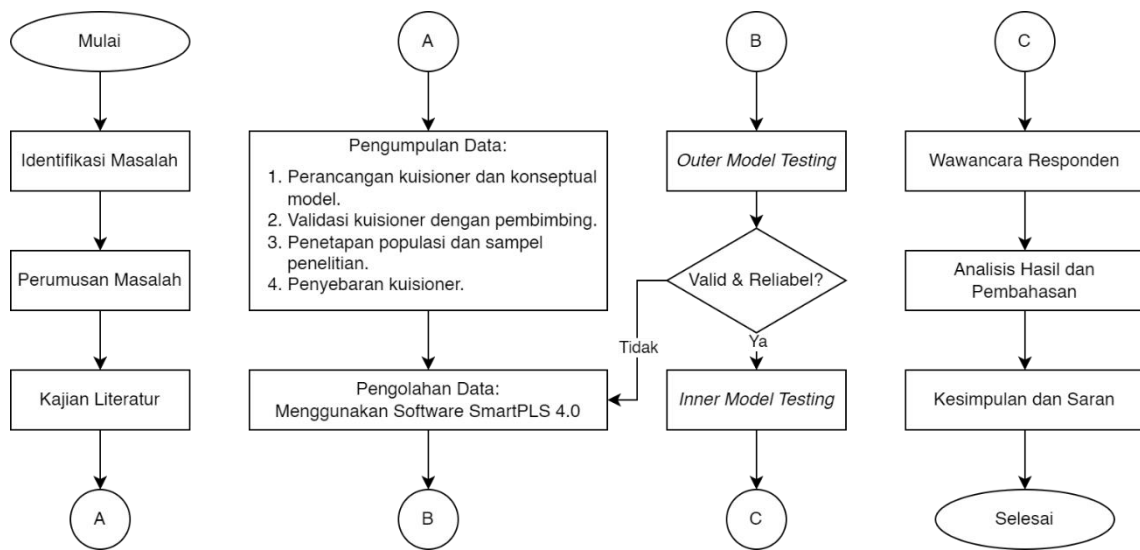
Mulai

Identifikasi Masalah

Perumusan Masalah

Kajian Literatur

A

A

Pengumpulan Data:
1. Perancangan kuisioner dan konseptual model.
2. Validasi kuisioner dengan pembimbing.
3. Penetapan populasi dan sampel penelitian.
4. Penyebaran kuisioner.

Pengolahan Data:
Menggunakan Software SmartPLS 4.0

B

B

Outer Model Testing

Valid & Reliabel?

Tidak

Ya

Inner Model Testing

C

C

Wawancara Responden

Analisis Hasil dan Pembahasan

Kesimpulan dan Saran

Selesai